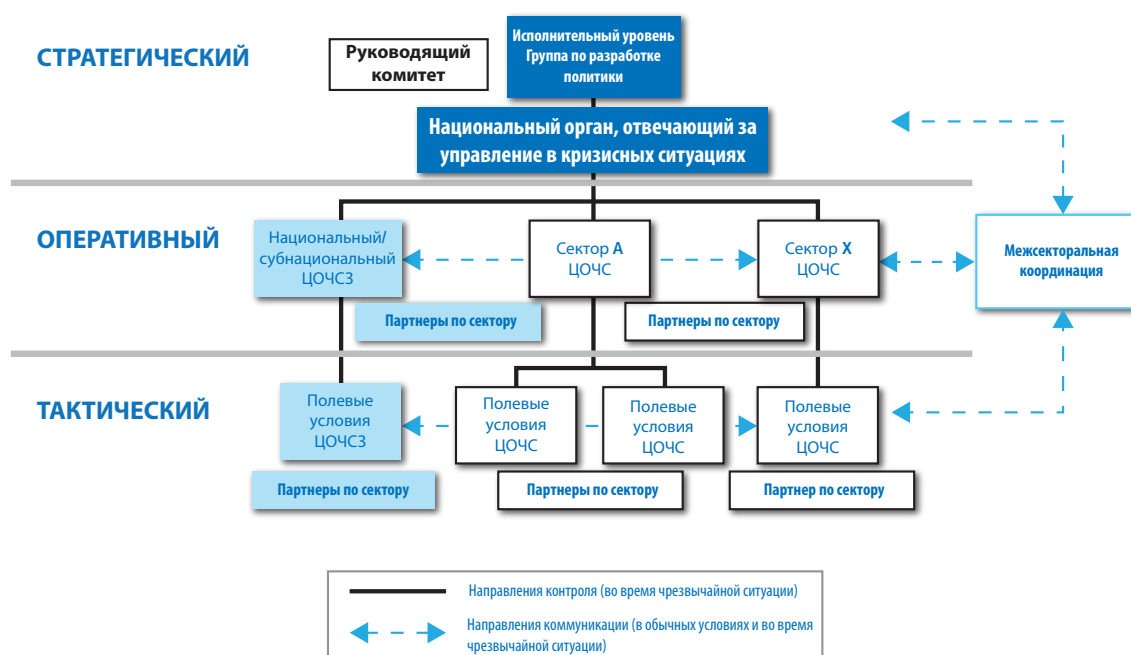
СТРАТЕГИЧЕСКИЙ

Руководящий комитет

Исполнительный уровень Группа по разработке политики

Национальный орган, отвечающий за управление в кризисных ситуациях

ОПЕРАТИВНЫЙ

Национальный/ субнациональный ЦОЧСЗ

Сектор А ЦОЧС

Сектор Х ЦОЧС

Межсекторальная координация

Партнеры по сектору

Партнеры по сектору

ТАКТИЧЕСКИЙ

Полевые условия ЦОЧСЗ

Полевые условия ЦОЧС

Полевые условия ЦОЧС

Полевые условия ЦОЧС

Партнеры по сектору

Партнеры по сектору

Партнер по сектору

Направления контроля (во время чрезвычайной ситуации)

Направления коммуникации (в обычных условиях и во время чрезвычайной ситуации)